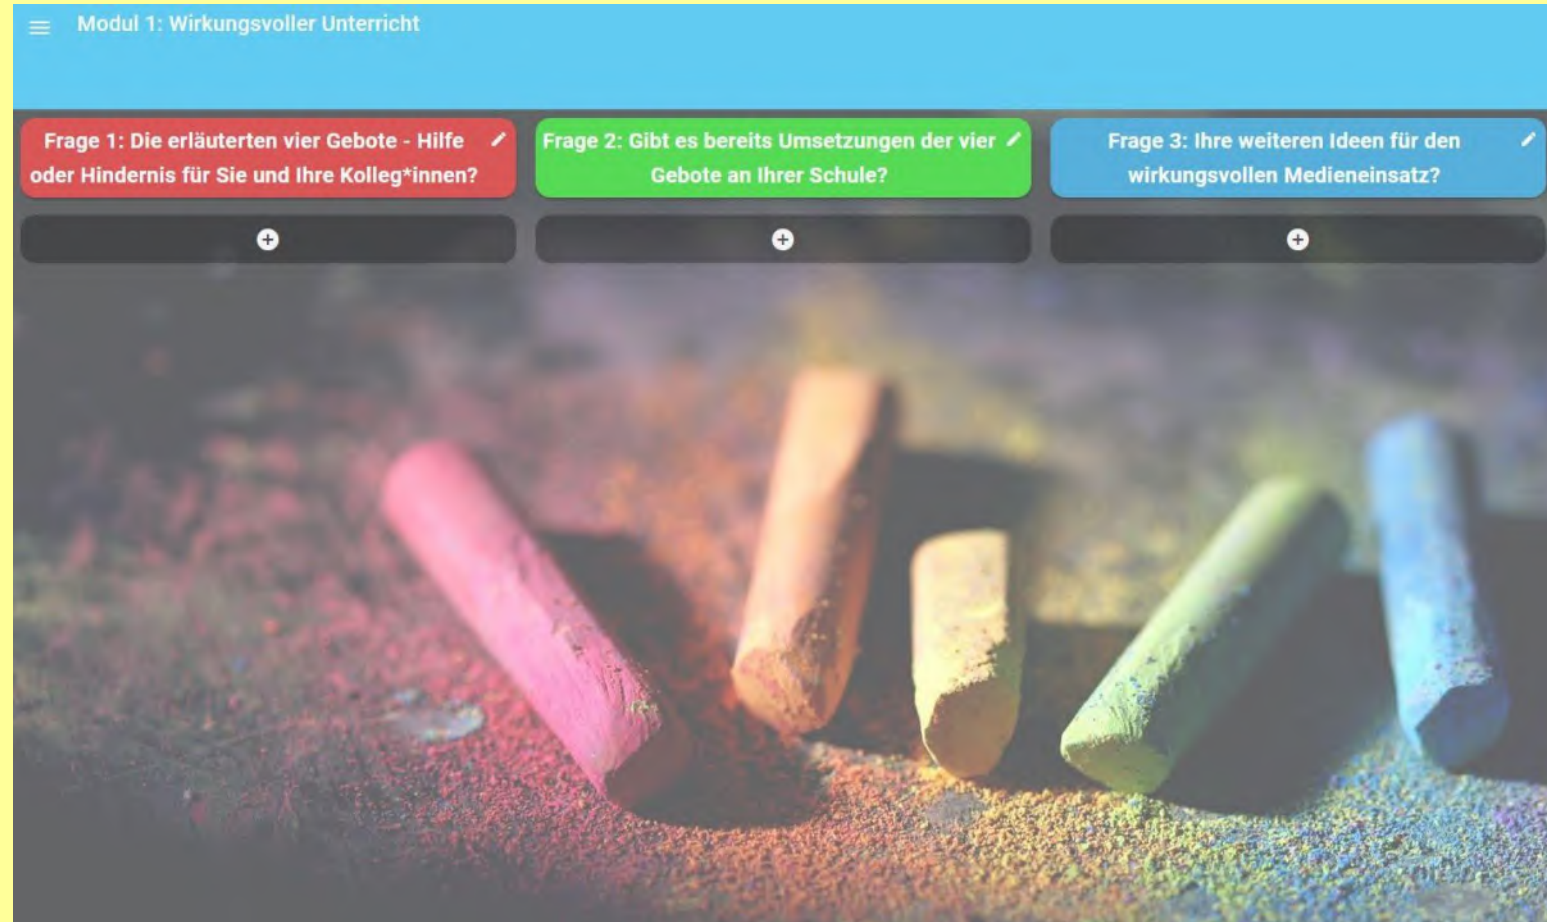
Modul 1: Wirkungsvoller Unterricht

Frage 1: Die erläuterten vier Gebote - Hilfe oder Hindernis für Sie und Ihre Kolleg*innen?

Frage 2: Gibt es bereits Umsetzungen der vier Gebote an Ihrer Schule?

Frage 3: Ihre weiteren Ideen für den wirkungsvollen Medieneinsatz?